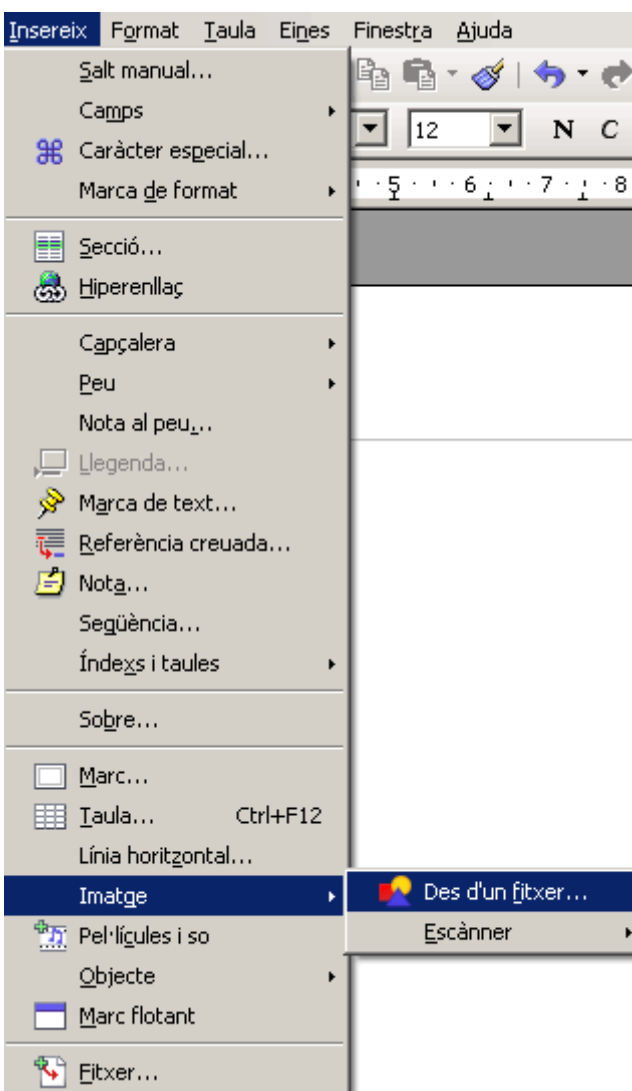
Insereix Format Taula Eines Finestra Ajuda

Salt manual...
Camps
Caràcter especial...
Marca de format

Secció...
Hiperenllaç

Capçalera
Peu
Nota al peu...
Llegenda...
Marca de text...
Referència creuada...
Nota...
Següència...
Índexs i taules

Sobre...

Marc...
Taula... Ctrl+F12
Línia horitzontal...
Imatge
Pel·lícules i so
Objecte
Marc flotant

Fitxer...

Des d'un fitxer...
Escànner

12
N C
5 6 7 8